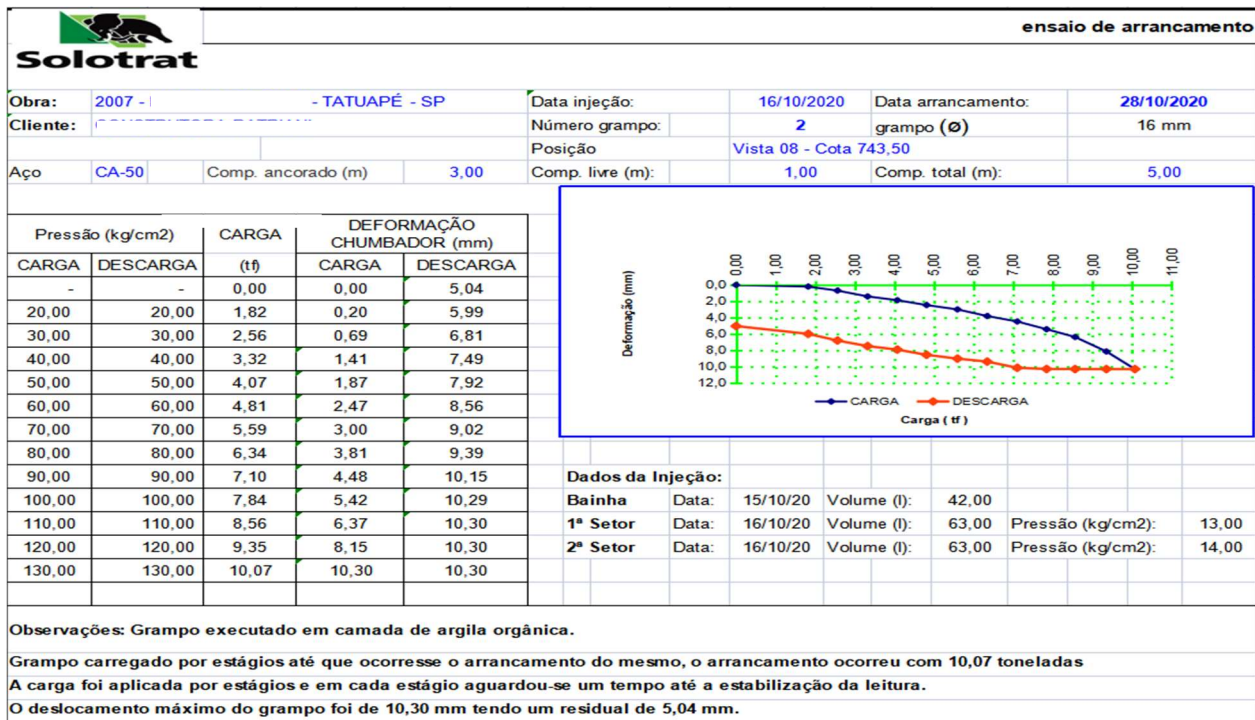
Solotrat

ensaio de arrancamento

| Obra: | 2007 - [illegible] - TATUAPÉ - SP | Data injeção: | 16/10/2020 | Data arrancamento: | 28/10/2020 |
|---|---|---|---|---|---|
| Cliente: | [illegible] | Número grampo: | 2 | grampo (ø) | 16 mm |
| | | Posição | Vista 08 - Cota 743,50 | | |
| Aço | CA-50 Comp. ancorado (m) 3,00 | Comp. livre (m): | 1,00 | Comp. total (m): | 5,00 |

| Pressão (kg/cm2) | | CARGA | DEFORMAÇÃO CHUMBADOR (mm) | |
|---|---|---|---|---|
| CARGA | DESCARGA | (tf) | CARGA | DESCARGA |
| - | - | 0,00 | 0,00 | 5,04 |
| 20,00 | 20,00 | 1,82 | 0,20 | 5,99 |
| 30,00 | 30,00 | 2,56 | 0,69 | 6,81 |
| 40,00 | 40,00 | 3,32 | 1,41 | 7,49 |
| 50,00 | 50,00 | 4,07 | 1,87 | 7,92 |
| 60,00 | 60,00 | 4,81 | 2,47 | 8,56 |
| 70,00 | 70,00 | 5,59 | 3,00 | 9,02 |
| 80,00 | 80,00 | 6,34 | 3,81 | 9,39 |
| 90,00 | 90,00 | 7,10 | 4,48 | 10,15 |
| 100,00 | 100,00 | 7,84 | 5,42 | 10,29 |
| 110,00 | 110,00 | 8,56 | 6,37 | 10,30 |
| 120,00 | 120,00 | 9,35 | 8,15 | 10,30 |
| 130,00 | 130,00 | 10,07 | 10,30 | 10,30 |

Deformação (mm)
0,00 1,00 2,00 3,00 4,00 5,00 6,00 7,00 8,00 9,00 10,00 11,00
0,0 2,0 4,0 6,0 8,0 10,0 12,0
CARGA DESCARGA
Carga ( tf )

Dados da Injeção:

| | | | | | | |
|---|---|---|---|---|---|---|
| Bainha | Data: | 15/10/20 | Volume (l): | 42,00 | | |
| 1ª Setor | Data: | 16/10/20 | Volume (l): | 63,00 | Pressão (kg/cm2): | 13,00 |
| 2ª Setor | Data: | 16/10/20 | Volume (l): | 63,00 | Pressão (kg/cm2): | 14,00 |

Observações: Grampo executado em camada de argila orgânica.

Grampo carregado por estágios até que ocorresse o arrancamento do mesmo, o arrancamento ocorreu com 10,07 toneladas

A carga foi aplicada por estágios e em cada estágio aguardou-se um tempo até a estabilização da leitura.

O deslocamento máximo do grampo foi de 10,30 mm tendo um residual de 5,04 mm.